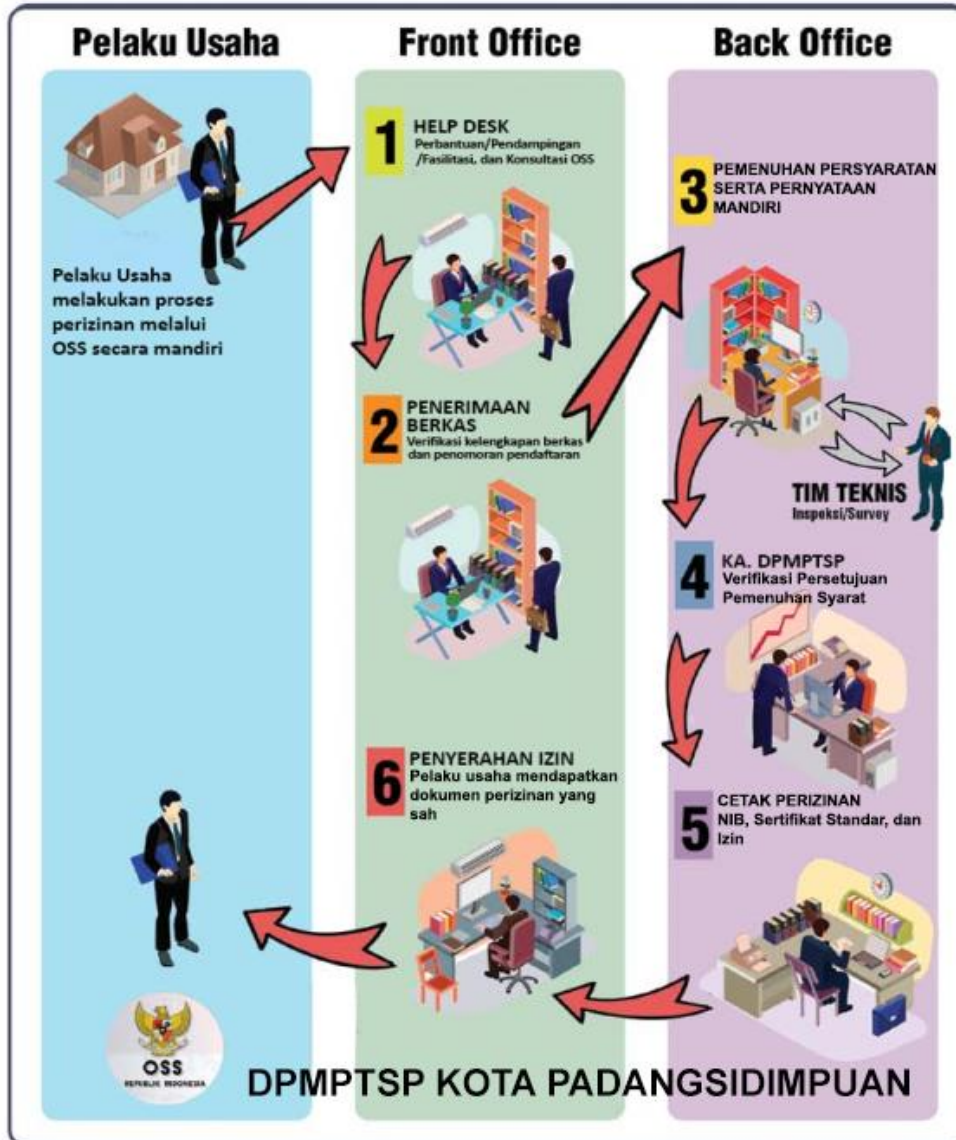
Pelaku Usaha

Pelaku Usaha melakukan proses perizinan melalui OSS secara mandiri

OSS
REPUBLIK INDONESIA

Front Office

1 HELP DESK
Perbantuan/Pendampingan /Fasilitasi, dan Konsultasi OSS

2 PENERIMAAN BERKAS
Verifikasi kelengkapan berkas dan penomoran pendaftaran

6 PENYERAHAN IZIN
Pelaku usaha mendapatkan dokumen perizinan yang sah

Back Office

3 PEMENUHAN PERSYARATAN SERTA PERNYATAAN MANDIRI

TIM TEKNIS
Inspeksi/Survey

4 KA. DPMPTSP
Verifikasi Persetujuan Pemenuhan Syarat

5 CETAK PERIZINAN
NIB, Sertifikat Standar, dan Izin

DPMPTSP KOTA PADANGSIDIMPUAN